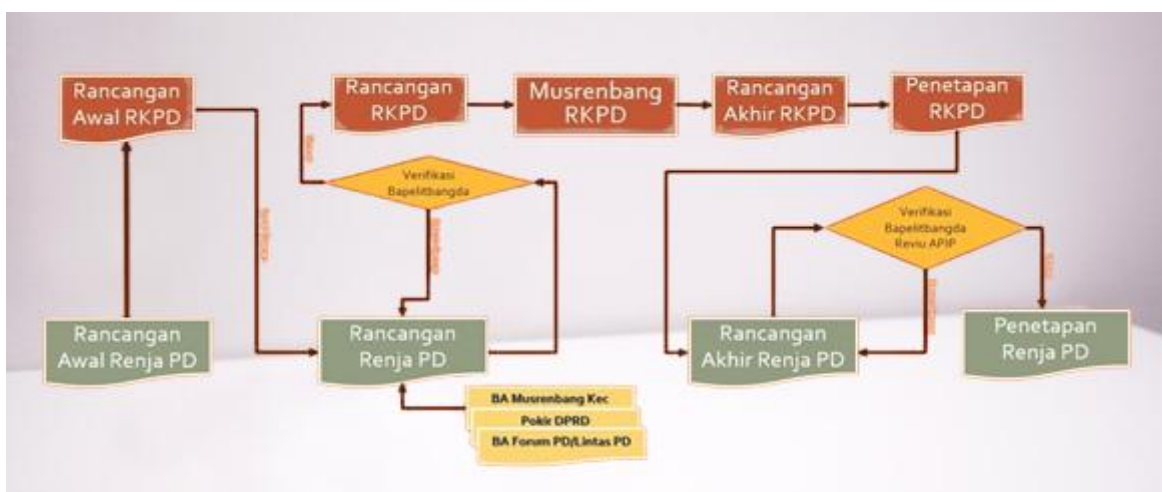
Rancangan Awal RKPD

Rancangan RKPD

Musrenbang RKPD

Rancangan Akhir RKPD

Penetapan RKPD

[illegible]

Verifikasi Bapelitbangda

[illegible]

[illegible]

Verifikasi Bapelitbangda Reviu APIP

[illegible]

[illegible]

Rancangan Awal Renja PD

Rancangan Renja PD

Rancangan Akhir Renja PD

Penetapan Renja PD

BA Musrenbang Kec

Pokir DPRD

BA Forum PD/Lintas PD